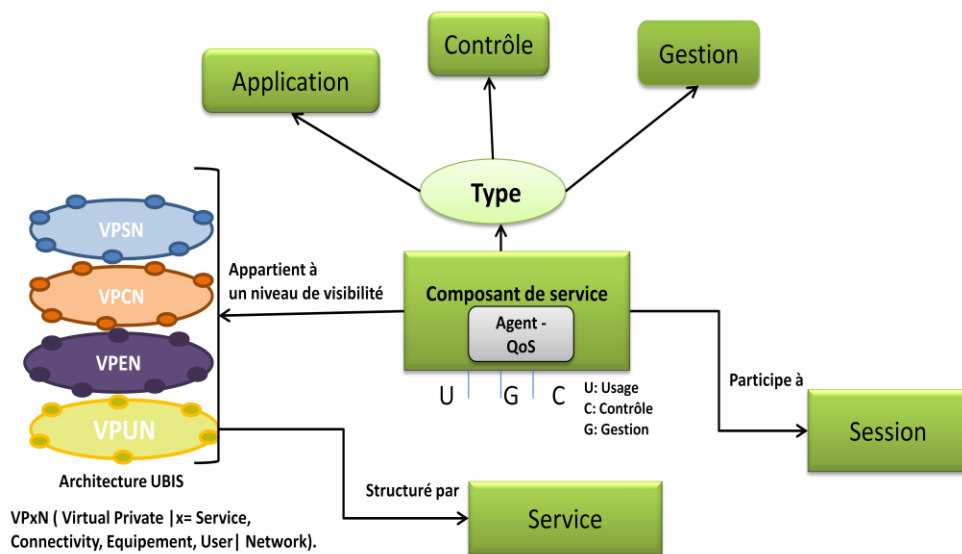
Contrôle

Application

Gestion

Type

VPSN

VPCN

VPEN

VPUN

Architecture UBIS

Appartient à un niveau de visibilité

Composant de service

Agent - QoS

U G C

U: Usage
C: Contrôle
G: Gestion

Participe à

Session

Structuré par

Service

VPxN ( Virtual Private |x= Service, Connectivity, Equipement, User| Network).